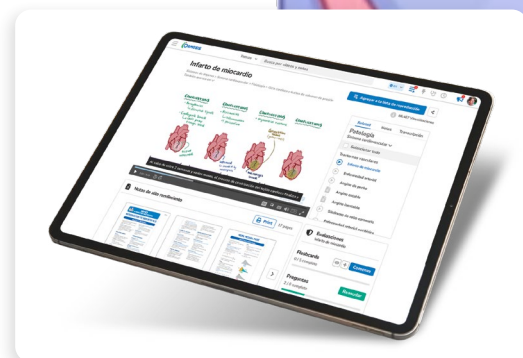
Osmosis

Infarto de miocardio

Agregar a la lista de reproducción

Patología

Síndrome coronario agudo

Infarto de miocardio

Angina de pecho

Angina estable

Angina inestable

Notas de alto rendimiento

Print

Evaluaciones

Flashcards

Comenzar

Preguntas

Reanudar